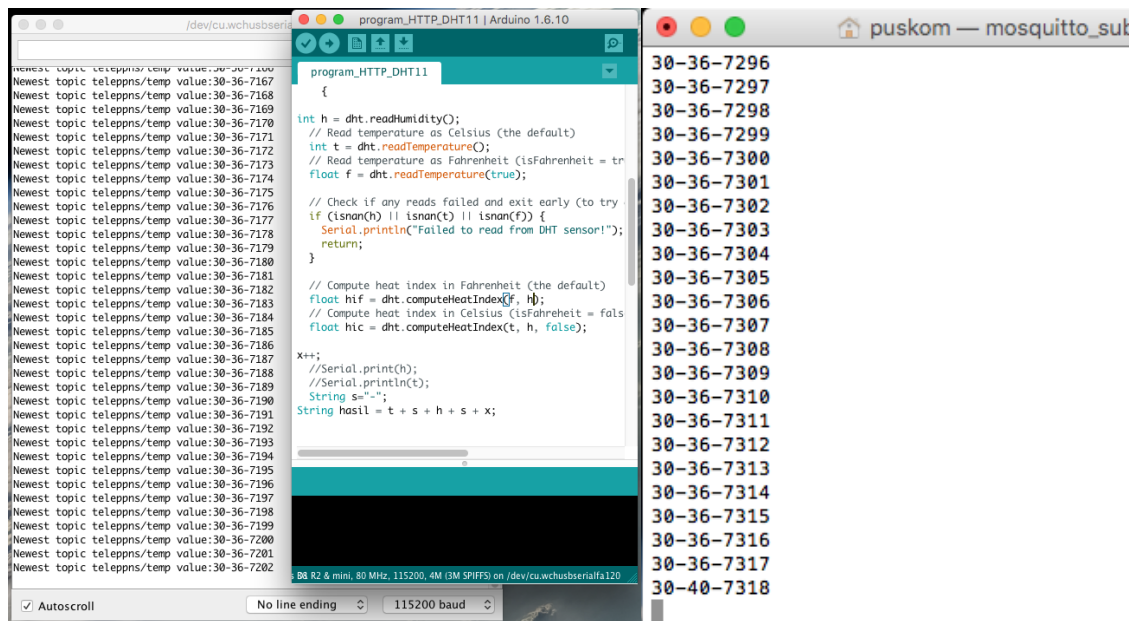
/dev/cu.wchusbseria

Newest topic teleppns/temp value:30-36-7166
Newest topic teleppns/temp value:30-36-7167
Newest topic teleppns/temp value:30-36-7168
Newest topic teleppns/temp value:30-36-7169
Newest topic teleppns/temp value:30-36-7170
Newest topic teleppns/temp value:30-36-7171
Newest topic teleppns/temp value:30-36-7172
Newest topic teleppns/temp value:30-36-7173
Newest topic teleppns/temp value:30-36-7174
Newest topic teleppns/temp value:30-36-7175
Newest topic teleppns/temp value:30-36-7176
Newest topic teleppns/temp value:30-36-7177
Newest topic teleppns/temp value:30-36-7178
Newest topic teleppns/temp value:30-36-7179
Newest topic teleppns/temp value:30-36-7180
Newest topic teleppns/temp value:30-36-7181
Newest topic teleppns/temp value:30-36-7182
Newest topic teleppns/temp value:30-36-7183
Newest topic teleppns/temp value:30-36-7184
Newest topic teleppns/temp value:30-36-7185
Newest topic teleppns/temp value:30-36-7186
Newest topic teleppns/temp value:30-36-7187
Newest topic teleppns/temp value:30-36-7188
Newest topic teleppns/temp value:30-36-7189
Newest topic teleppns/temp value:30-36-7190
Newest topic teleppns/temp value:30-36-7191
Newest topic teleppns/temp value:30-36-7192
Newest topic teleppns/temp value:30-36-7193
Newest topic teleppns/temp value:30-36-7194
Newest topic teleppns/temp value:30-36-7195
Newest topic teleppns/temp value:30-36-7196
Newest topic teleppns/temp value:30-36-7197
Newest topic teleppns/temp value:30-36-7198
Newest topic teleppns/temp value:30-36-7199
Newest topic teleppns/temp value:30-36-7200
Newest topic teleppns/temp value:30-36-7201
Newest topic teleppns/temp value:30-36-7202

Autoscroll
No line ending
115200 baud

program_HTTP_DHT11 | Arduino 1.6.10

program_HTTP_DHT11

{

int h = dht.readHumidity();
// Read temperature as Celsius (the default)
int t = dht.readTemperature();
// Read temperature as Fahrenheit (isFahrenheit = tr
float f = dht.readTemperature(true);

// Check if any reads failed and exit early (to try
if (isnan(h) || isnan(t) || isnan(f)) {
Serial.println("Failed to read from DHT sensor!");
return;
}

// Compute heat index in Fahrenheit (the default)
float hif = dht.computeHeatIndex(f, h);
// Compute heat index in Celsius (isFahreheit = fals
float hic = dht.computeHeatIndex(t, h, false);

x++;
//Serial.print(h);
//Serial.println(t);
String s="-";
String hasil = t + s + h + s + x;

B8 R2 & mini, 80 MHz, 115200, 4M (3M SPIFFS) on /dev/cu.wchusbserialfa120

puskom — mosquitto_sub

30-36-7296
30-36-7297
30-36-7298
30-36-7299
30-36-7300
30-36-7301
30-36-7302
30-36-7303
30-36-7304
30-36-7305
30-36-7306
30-36-7307
30-36-7308
30-36-7309
30-36-7310
30-36-7311
30-36-7312
30-36-7313
30-36-7314
30-36-7315
30-36-7316
30-36-7317
30-40-7318